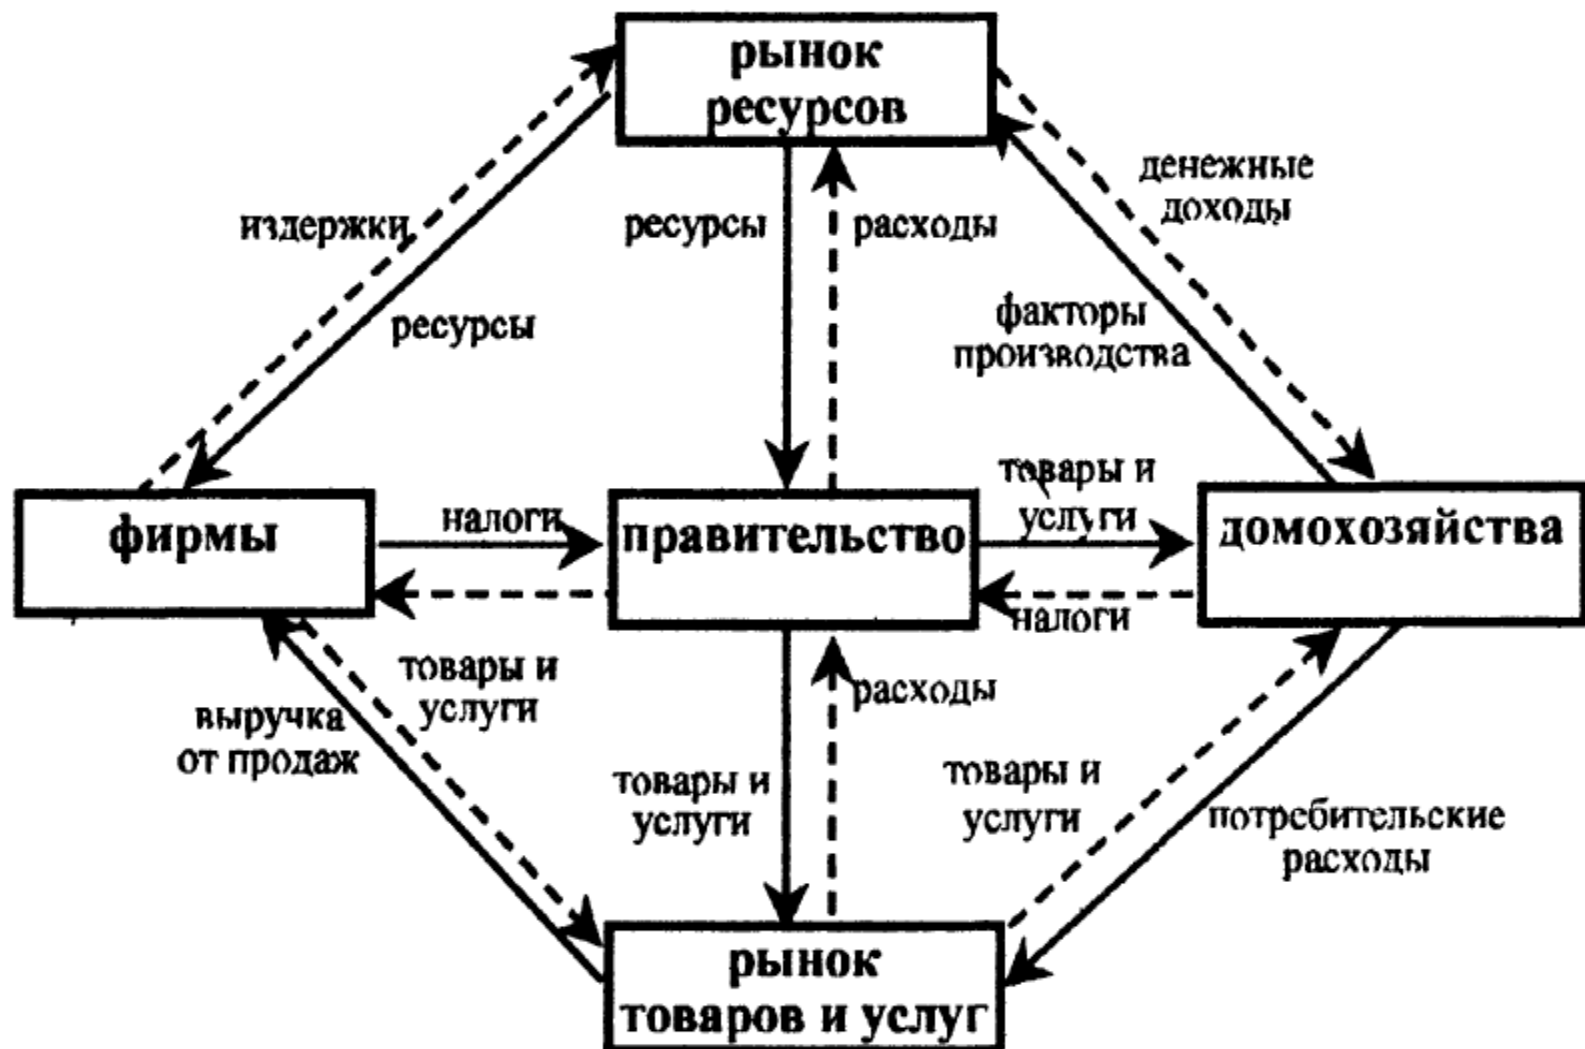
рынок ресурсов

издержки

ресурсы

ресурсы

расходы

денежные доходы

факторы производства

фирмы

налоги

правительство

товары и услуги

домохозяйства

налоги

товары и услуги

выручка от продаж

расходы

товары и услуги

товары и услуги

потребительские расходы

рынок товаров и услуг